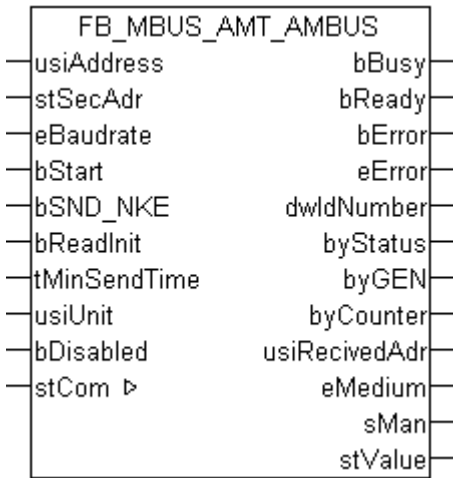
FB_MBUS_AMT_AMBUS

usiAddress
stSecAdr
eBaudrate
bStart
bSND_NKE
bReadInit
tMinSendTime
usiUnit
bDisabled
stCom ▷

bBusy
bReady
bError
eError
dwIdNumber
byStatus
byGEN
byCounter
usiRecivedAdr
eMedium
sMan
stValue